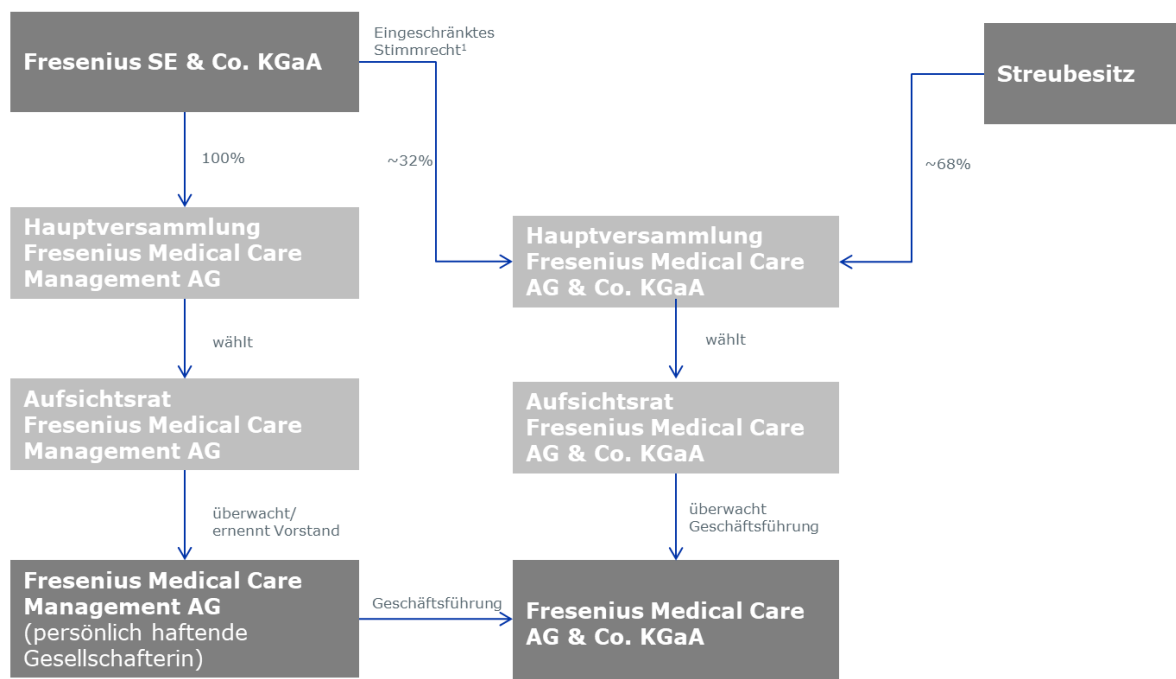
Fresenius SE & Co. KGaA

Eingeschränktes Stimmrecht¹

Streubesitz

100%

~32%

~68%

Hauptversammlung Fresenius Medical Care Management AG

Hauptversammlung Fresenius Medical Care AG & Co. KGaA

wählt

wählt

Aufsichtsrat Fresenius Medical Care Management AG

Aufsichtsrat Fresenius Medical Care AG & Co. KGaA

überwacht/ ernennt Vorstand

überwacht Geschäftsführung

Fresenius Medical Care Management AG (persönlich haftende Gesellschafterin)

Geschäftsführung

Fresenius Medical Care AG & Co. KGaA